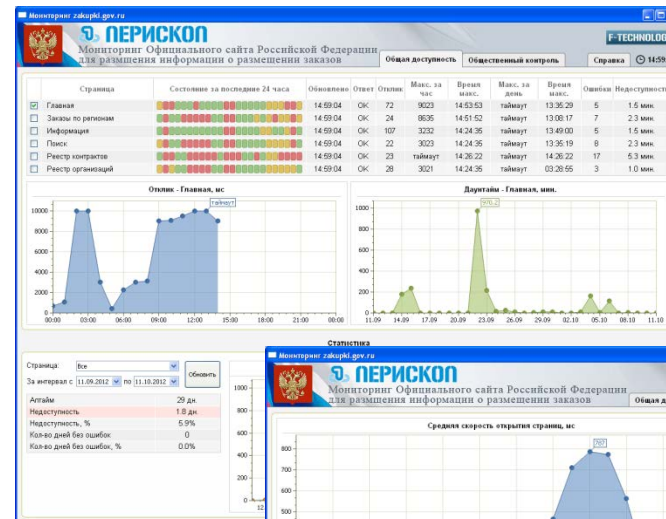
Мониторинг zakupki.gov.ru

ПЕРИСКОП

Мониторинг Официального сайта Российской Федерации для размещения информации о размещении заказов

Общая доступность | Общественный контроль | Справка | 14:59

F-TECHNOLOG

| | Страница | Состояние за последние 24 часа | Обновлено | Ответ | Отклик | Макс. за час | Время макс. | Макс. за день | Время макс. | Ошибки | Недоступност |
|---|---|---|---|---|---|---|---|---|---|---|---|
| ☑ | Главная | | 14:59:04 | OK | 72 | 9023 | 14:53:53 | таймаут | 13:35:29 | 5 | 1.5 мин. |
| ☐ | Заказы по регионам | | 14:59:04 | OK | 24 | 8635 | 14:51:52 | таймаут | 13:08:17 | 7 | 2.3 мин. |
| ☐ | Информация | | 14:59:04 | OK | 107 | 3232 | 14:24:35 | таймаут | 13:49:00 | 5 | 1.5 мин. |
| ☐ | Поиск | | 14:59:04 | OK | 22 | 3023 | 14:24:35 | таймаут | 13:35:19 | 8 | 2.3 мин. |
| ☐ | Реестр контрактов | | 14:59:04 | OK | 23 | таймаут | 14:26:22 | таймаут | 14:26:22 | 17 | 5.3 мин. |
| ☐ | Реестр организаций | | 14:59:04 | OK | 28 | 3021 | 14:24:35 | таймаут | 03:28:55 | 3 | 1.0 мин. |

Отклик - Главная, мс

таймаут

10000
8000
6000
4000
2000
0
00:00 03:00 06:00 09:00 12:00 15:00 18:00 21:00 00:00

Даунтайм - Главная, мин.

970.2

1000
800
600
400
200
0
11.09 14.09 17.09 20.09 23.09 26.09 29.09 02.10 05.10 08.10 11.10

Статистика

Страница: Все
За интервал с 11.09.2012 по 11.10.2012
Обновить

| Аптайм | 29 дн. |
|---|---|
| Недоступность | 1.8 дн. |
| Недоступность, % | 5.9% |
| Кол-во дней без ошибок | 0 |
| Кол-во дней без ошибок, % | 0.0% |

1000

12

Мониторинг zakupki.gov.ru

ПЕРИСКОП

Мониторинг Официального сайта Российской Федерации для размещения информации о размещении заказов

Общая д

Средняя скорость открытия страниц, мс

797

800
700
600
500